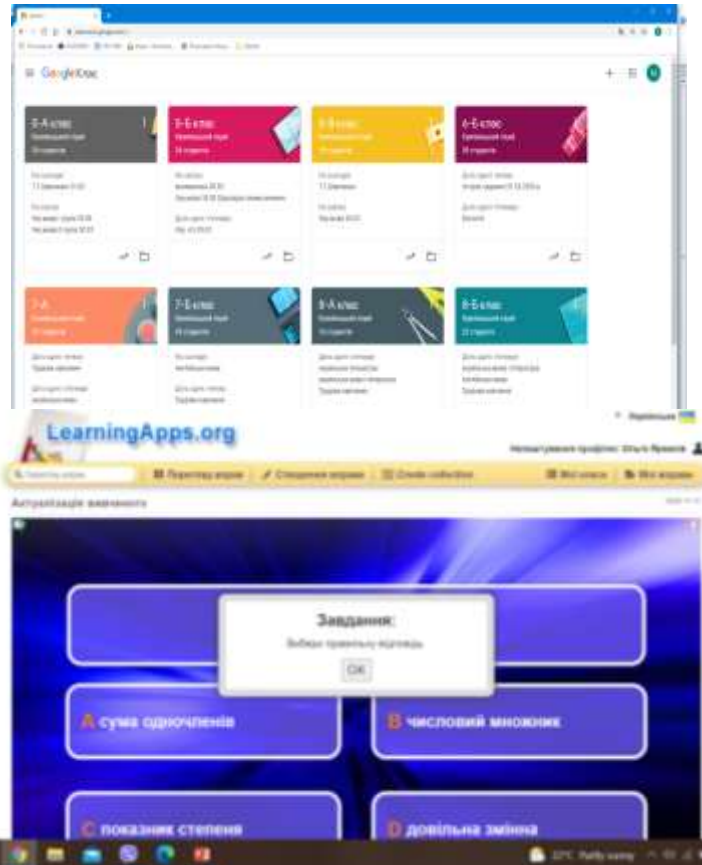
Google Клас

5-А клас

5-Б клас

6-А клас

6-Б клас

7-А

7-Б клас

8-А клас

8-Б клас

Українська

LearningApps.org

Незастрахований профіль: Ольга Бровко

Перегляд вправ

Створення вправ

Мої класи

Мої вправи

Актуалізація вивченого

Завдання:

Вибери правильну відповідь

OK

A сума одночленів

B числовий множник

C показник степеня

D довільна змінна